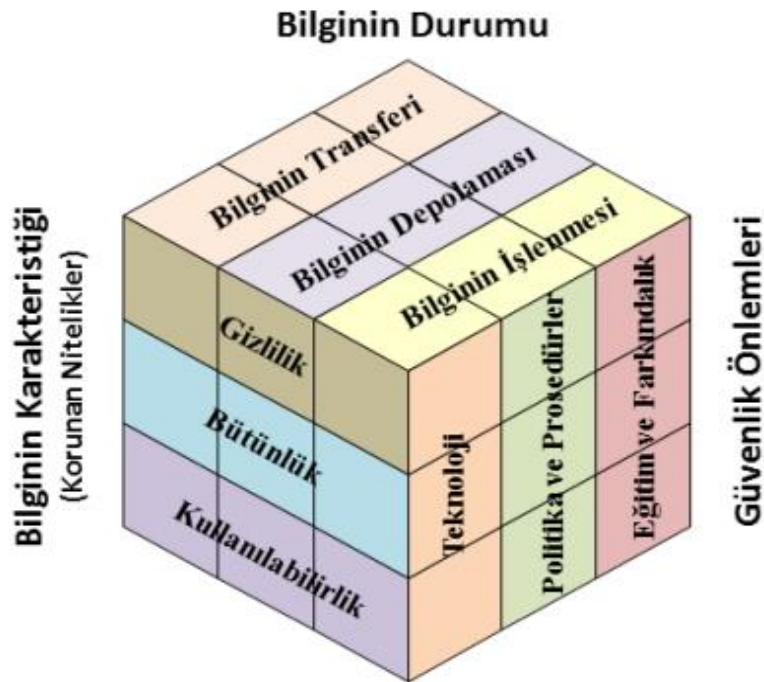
Bilginin Durumu

Bilginin Transferi

Bilginin Depolaması

Bilginin İşlenmesi

Bilginin Karakteristiği
(Korunan Nitelikler)

Gizlilik

Bütünlük

Kullanılabilirlik

Teknoloji

Politika ve Prosedürler

Eğitim ve Farkındalık

Güvenlik Önlemleri